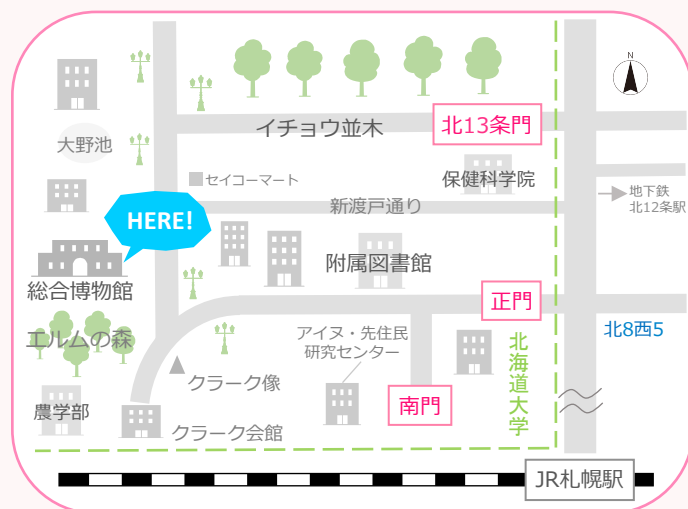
N

イチョウ並木

北13条門

大野池

保健科学院

セイコーマート

地下鉄
北12条駅

新渡戸通り

HERE!

附属図書館

総合博物館

正門

エルムの森

アイヌ・先住民
研究センター

北8西5

北海道大学

クラーク像

農学部

南門

クラーク会館

JR札幌駅